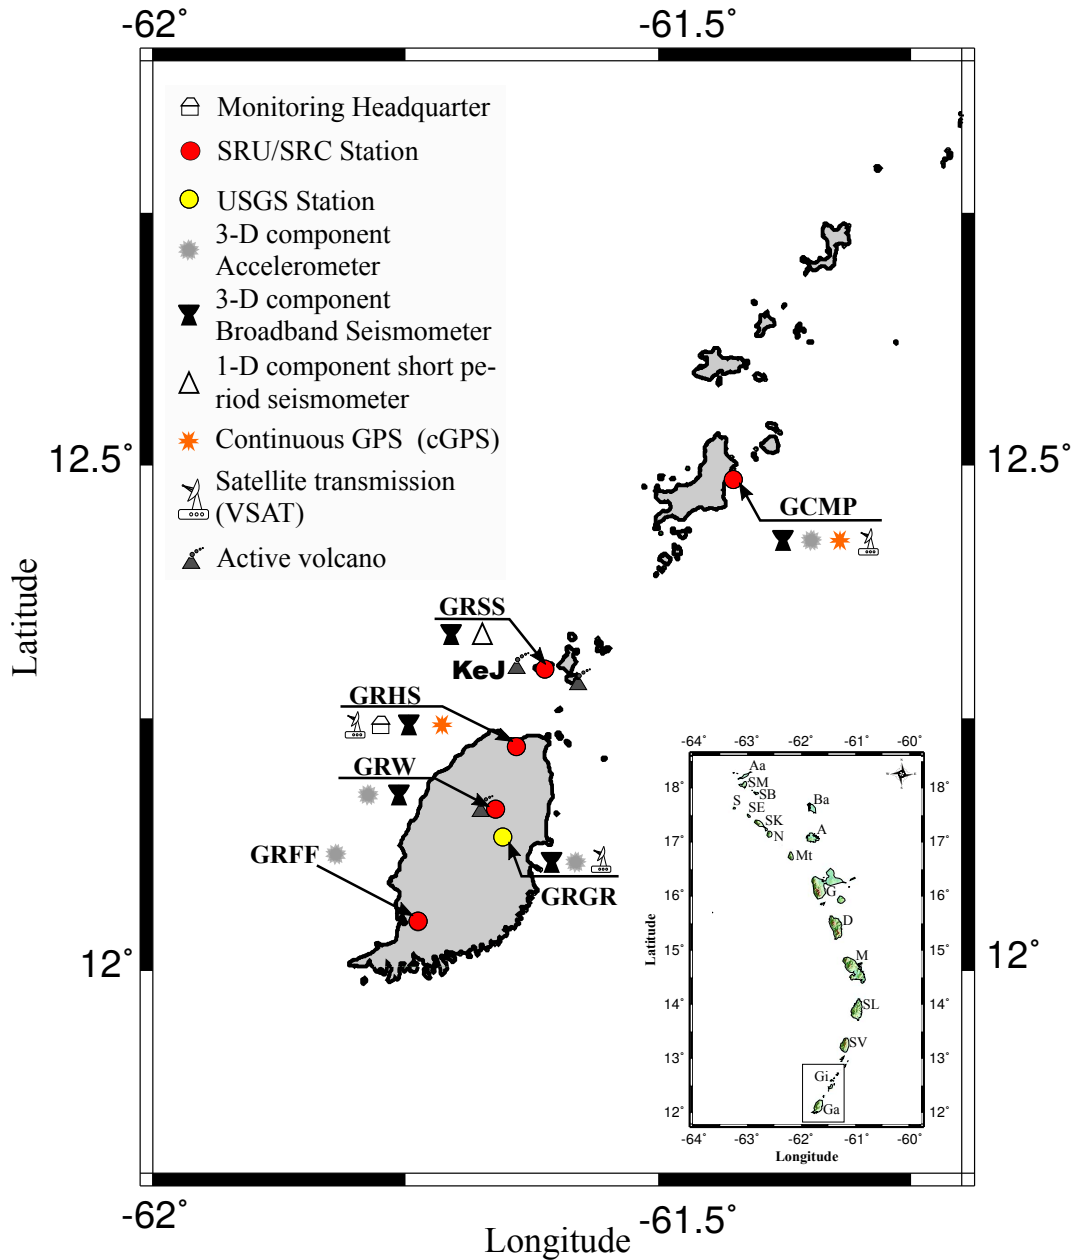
-62° -61.5°

Monitoring Headquarter
SRU/SRC Station
USGS Station
3-D component Accelerometer
3-D component Broadband Seismometer
1-D component short period seismometer
Continuous GPS (cGPS)
Satellite transmission (VSAT)
Active volcano

12.5° 12.5°

GCMP

GRSS

KeJ

GRHS

GRW

GRFF

GRGR

Latitude

12° 12°

-64° -63° -62° -61° -60°

18° 17° 16° 15° 14° 13° 12°

Aa
SM
SB
S
SE
SK
N
Ba
A
Mt
G
D
M
SL
SV
Gi
Ga

18° 17° 16° 15° 14° 13° 12°

Latitude

-64° -63° -62° -61° -60°

Longitude

-62° -61.5°

Longitude